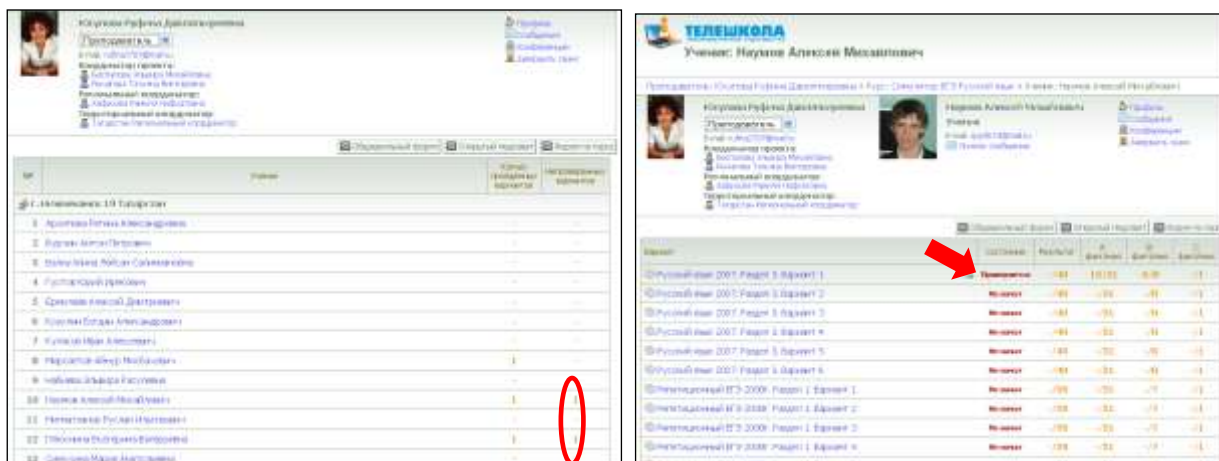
Юсупова Рафина Данилзяновна
Преподаватель

Профиль
Сообщения
Конференции
Завершить сеанс

Координаторы проекта:
Региональный координатор:
Территориальный координатор:
Татарстан Региональный координатор

Общереальный форум
Открытый педсовет
Вернуться назад

| № | Ученик | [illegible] | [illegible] |
|---|---|---|---|
| | г. Нижнекамск 19 Татарстан | | |
| 1 | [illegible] | | |
| 2 | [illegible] | | |
| 3 | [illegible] | | |
| 4 | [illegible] | | |
| 5 | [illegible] | | |
| 6 | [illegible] | | |
| 7 | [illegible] | | |
| 8 | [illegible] | 1 | |
| 9 | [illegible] | | |
| 10 | Наумов Алексей Михайлович | 1 | |
| 11 | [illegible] | | |
| 12 | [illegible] | 1 | |
| 13 | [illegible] | | |

ТЕЛЕШКОЛА
Ученик: Наумов Алексей Михайлович

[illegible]

Юсупова Рафина Данилзяновна
Преподаватель

Наумов Алексей Михайлович
Ученик

Профиль
Сообщения
Конференции
Завершить сеанс

Территориальный координатор:
Татарстан Региональный координатор

Общереальный форум
Открытый педсовет
Вернуться назад

| Вариант | Состояние | Результат | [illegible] | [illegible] | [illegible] |
|---|---|---|---|---|---|
| Русский язык 2007. Раздел 3. Вариант 1 | Проверяется | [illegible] | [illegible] | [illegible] | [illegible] |
| Русский язык 2007. Раздел 3. Вариант 2 | Не начат | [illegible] | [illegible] | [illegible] | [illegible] |
| Русский язык 2007. Раздел 3. Вариант 3 | Не начат | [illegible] | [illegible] | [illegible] | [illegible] |
| Русский язык 2007. Раздел 3. Вариант 4 | Не начат | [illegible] | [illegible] | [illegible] | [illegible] |
| Русский язык 2007. Раздел 3. Вариант 5 | Не начат | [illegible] | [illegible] | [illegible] | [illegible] |
| Русский язык 2007. Раздел 3. Вариант 6 | Не начат | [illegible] | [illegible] | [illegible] | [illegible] |
| Репетиционный ЕГЭ 2008. Раздел 1. Вариант 1 | Не начат | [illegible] | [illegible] | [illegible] | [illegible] |
| Репетиционный ЕГЭ 2008. Раздел 1. Вариант 2 | Не начат | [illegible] | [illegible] | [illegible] | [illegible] |
| Репетиционный ЕГЭ 2008. Раздел 1. Вариант 3 | Не начат | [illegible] | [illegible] | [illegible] | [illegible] |
| Репетиционный ЕГЭ 2008. Раздел 1. Вариант 4 | Не начат | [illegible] | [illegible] | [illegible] | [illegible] |